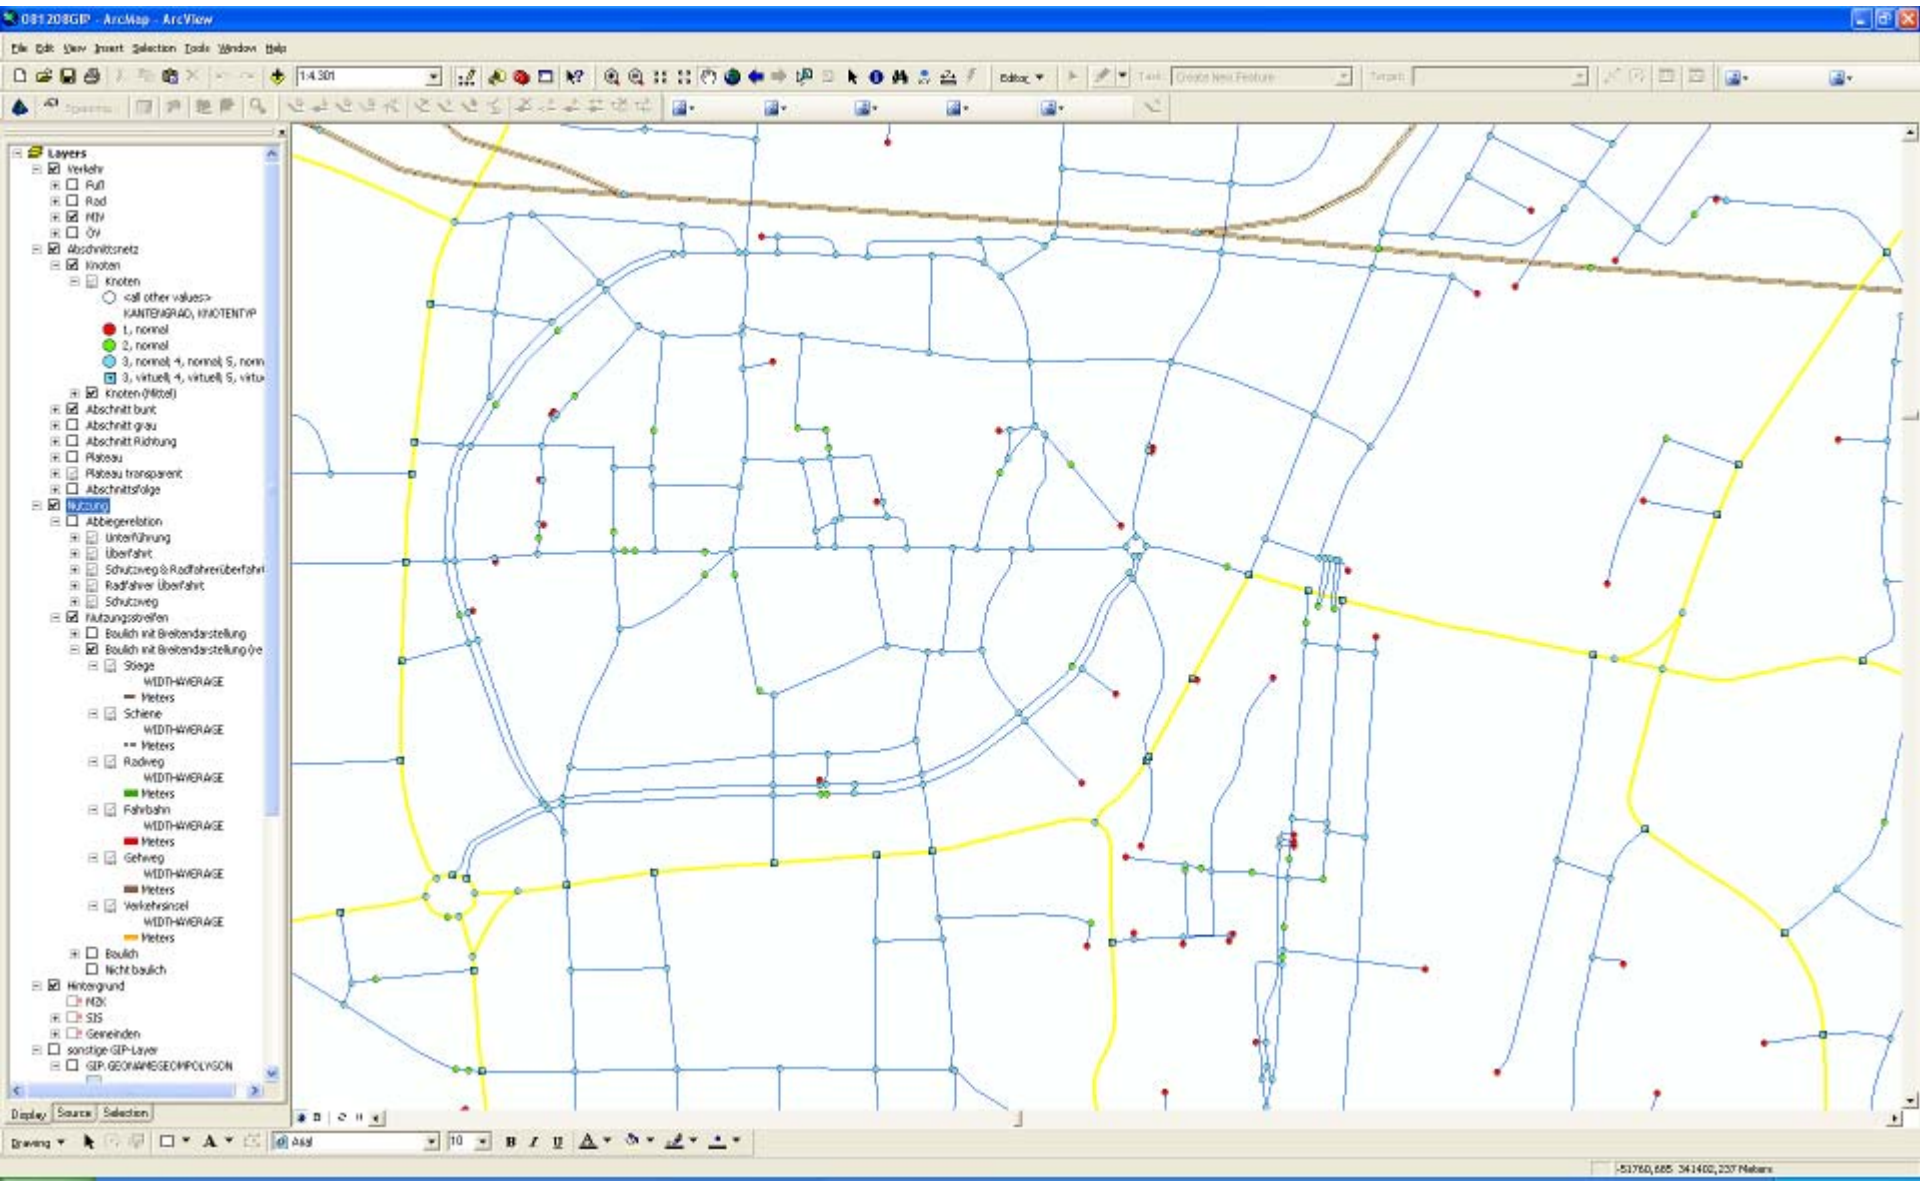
081208GIP - ArcMap - ArcView

File Edit View Insert Selection Tools Window Help

1:4.301

Editor
Task: Create New Feature
Target:

Layers
Verkehr
Fuß
Rad
MIV
ÖV
Abschnittsnetz
Knoten
Knoten
<all other values>
KANTENGRAD, KNOTENTYP
1, normal
2, normal
3, normal; 4, normal; 5, norm
3, virtuell; 4, virtuell; 5, virtu
Knoten (Mittel)
Abschnitt bunt
Abschnitt grau
Abschnitt Richtung
Plateau
Plateau transparent
Abschnittsfolge
Nutzung
Abbiegerelation
Unterführung
Überfahrt
Schutzweg & Radfahrerüberfahrt
Radfahrer Überfahrt
Schutzweg
Nutzungsstreifen
Baulich mit Breitendarstellung
Baulich mit Breitendarstellung (re
Stiege
WIDTHAVERAGE
Meters
Schiene
WIDTHAVERAGE
Meters
Radweg
WIDTHAVERAGE
Meters
Fahrbahn
WIDTHAVERAGE
Meters
Gehweg
WIDTHAVERAGE
Meters
Verkehrsinsel
WIDTHAVERAGE
Meters
Baulich
Nicht baulich
Hintergrund
MZK
SIS
Gemeinden
sonstige GIP-Layer
GIP.GEONAMESGEOMPOLYGON

Display Source Selection

Drawing
Arial
10
B I U A

-51760,685 341402,237 Meters